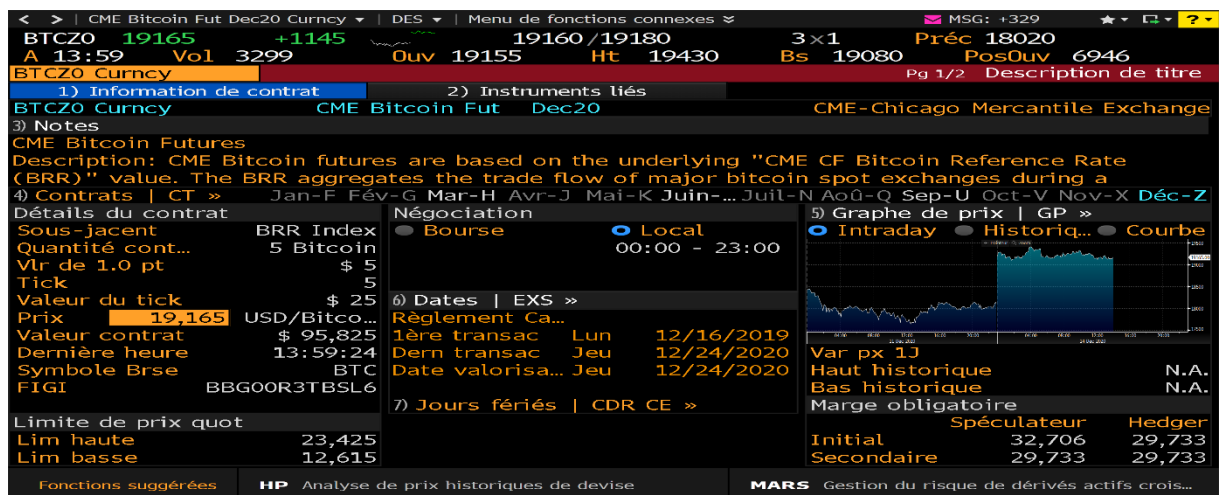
< > | CME Bitcoin Fut Dec20 Curncy ▾ | DES ▾ | Menu de fonctions connexes ≫ MSG: +329 ? ▾

BTCZ0 19165 +1145 19160/19180 3×1 Préc 18020
A 13:59 Vol 3299 Ouv 19155 Ht 19430 Bs 19080 PosOuv 6946

BTCZ0 Curncy Pg 1/2 Description de titre

1) Information de contrat 2) Instruments liés

BTCZ0 Curncy CME Bitcoin Fut Dec20 CME-Chicago Mercantile Exchange

3) Notes
CME Bitcoin Futures
Description: CME Bitcoin futures are based on the underlying "CME CF Bitcoin Reference Rate (BRR)" value. The BRR aggregates the trade flow of major bitcoin spot exchanges during a

4) Contrats | CT » Jan-F Fév-G Mar-H Avr-J Mai-K Juin-... Juil-N Aoû-Q Sep-U Oct-V Nov-X Déc-Z

Détails du contrat
Sous-jacent BRR Index
Quantité cont... 5 Bitcoin
Vlr de 1.0 pt $ 5
Tick 5
Valeur du tick $ 25
Prix 19,165 USD/Bitco...
Valeur contrat $ 95,825
Dernière heure 13:59:24
Symbole Brse BTC
FIGI BBG00R3TBSL6

Limite de prix quot
Lim haute 23,425
Lim basse 12,615

Négociation
Bourse Local
00:00 - 23:00

6) Dates | EXS »
Règlement Ca...
1ère transac Lun 12/16/2019
Dern transac Jeu 12/24/2020
Date valorisa... Jeu 12/24/2020

7) Jours fériés | CDR CE »

5) Graphe de prix | GP »
Intraday Historiq... Courbe

Var px 1J
Haut historique N.A.
Bas historique N.A.

Marge obligatoire
Spéculateur Hedger
Initial 32,706 29,733
Secondaire 29,733 29,733

Fonctions suggérées HP Analyse de prix historiques de devise MARS Gestion du risque de dérivés actifs crois...